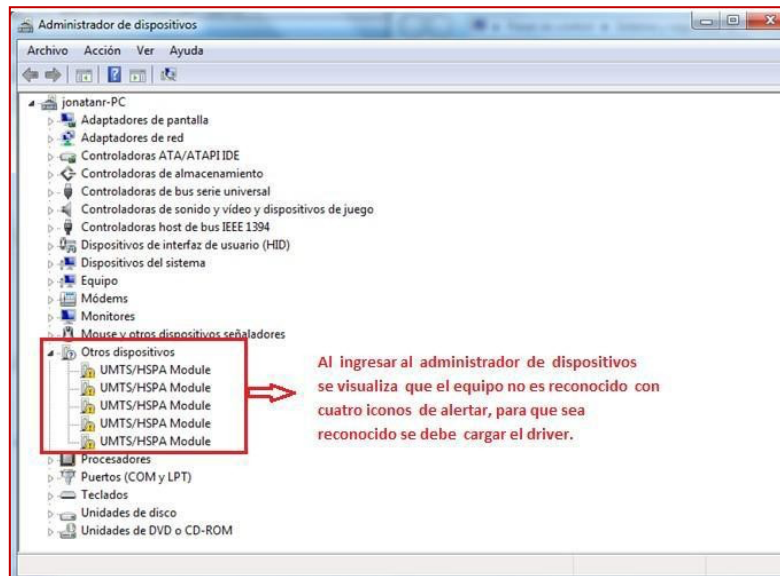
Administrador de dispositivos

Archivo Acción Ver Ayuda

jonatanr-PC
Adaptadores de pantalla
Adaptadores de red
Controladoras ATA/ATAPI IDE
Controladoras de almacenamiento
Controladoras de bus serie universal
Controladoras de sonido y vídeo y dispositivos de juego
Controladoras host de bus IEEE 1394
Dispositivos de interfaz de usuario (HID)
Dispositivos del sistema
Equipo
Módems
Monitores
Mouse y otros dispositivos señaladores
Otros dispositivos
UMTS/HSPA Module
UMTS/HSPA Module
UMTS/HSPA Module
UMTS/HSPA Module
UMTS/HSPA Module
Procesadores
Puertos (COM y LPT)
Teclados
Unidades de disco
Unidades de DVD o CD-ROM

Al ingresar al administrador de dispositivos se visualiza que el equipo no es reconocido con cuatro iconos de alertar, para que sea reconocido se debe cargar el driver.